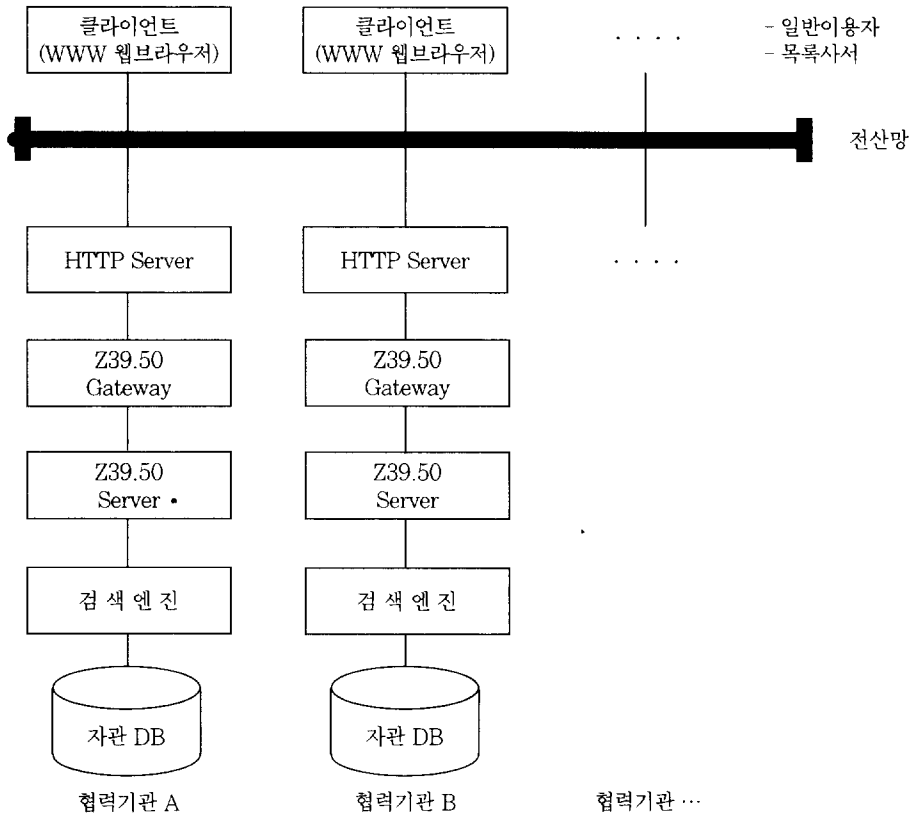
클라이언트
(WWW 웹브라우저)

클라이언트
(WWW 웹브라우저)

. . . .

- 일반이용자
- 목록사서

전산망

HTTP Server

HTTP Server

. . . .

Z39.50
Gateway

Z39.50
Gateway

Z39.50
Server •

Z39.50
Server

검 색 엔 진

검 색 엔 진

자관 DB

자관 DB

협력기관 A

협력기관 B

협력기관 ⋯